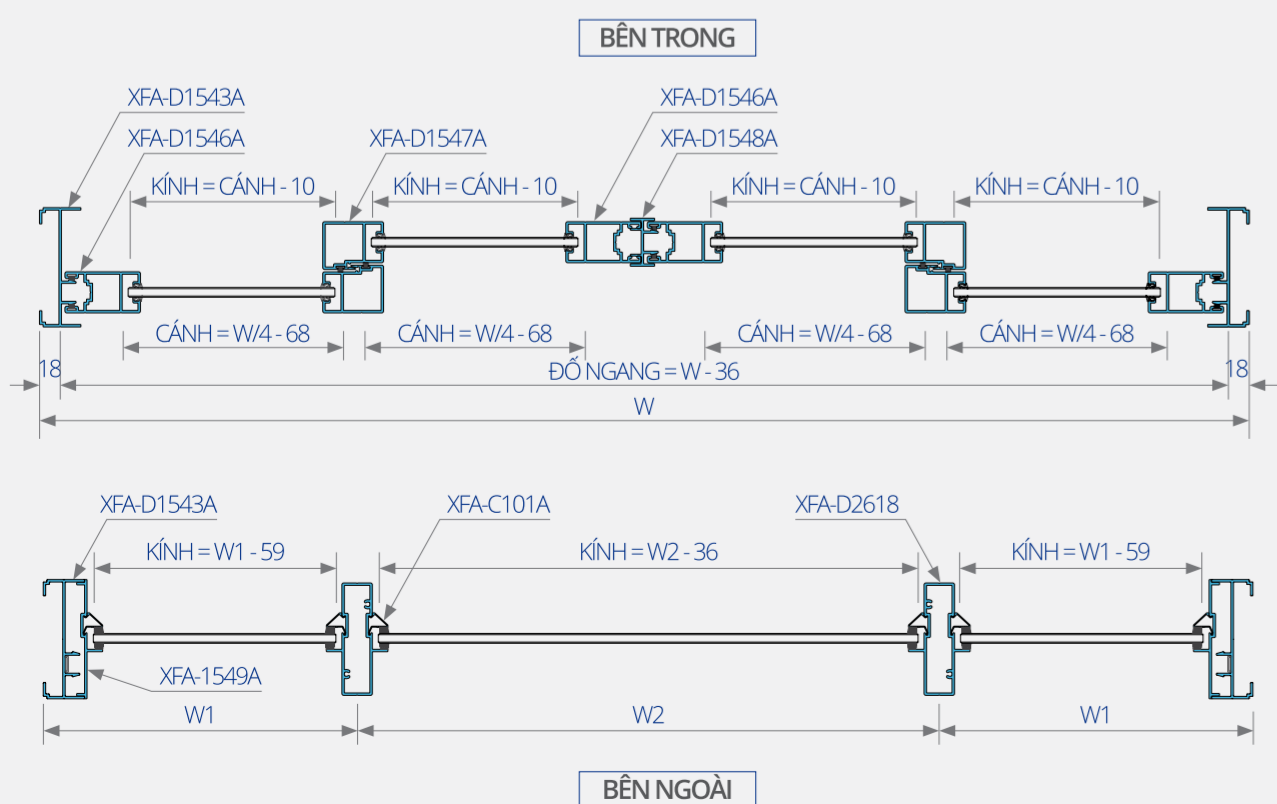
BÊN TRONG

XFA-D1543A
XFA-D1546A
XFA-D1547A
XFA-D1546A
XFA-D1548A

KÍNH = CÁNH - 10
KÍNH = CÁNH - 10
KÍNH = CÁNH - 10
KÍNH = CÁNH - 10

CÁNH = W/4 - 68
CÁNH = W/4 - 68
CÁNH = W/4 - 68
CÁNH = W/4 - 68

18
ĐỐ NGANG = W - 36
18
W

XFA-D1543A
XFA-C101A
XFA-D2618
KÍNH = W1 - 59
KÍNH = W2 - 36
KÍNH = W1 - 59
XFA-1549A
W1
W2
W1

BÊN NGOÀI